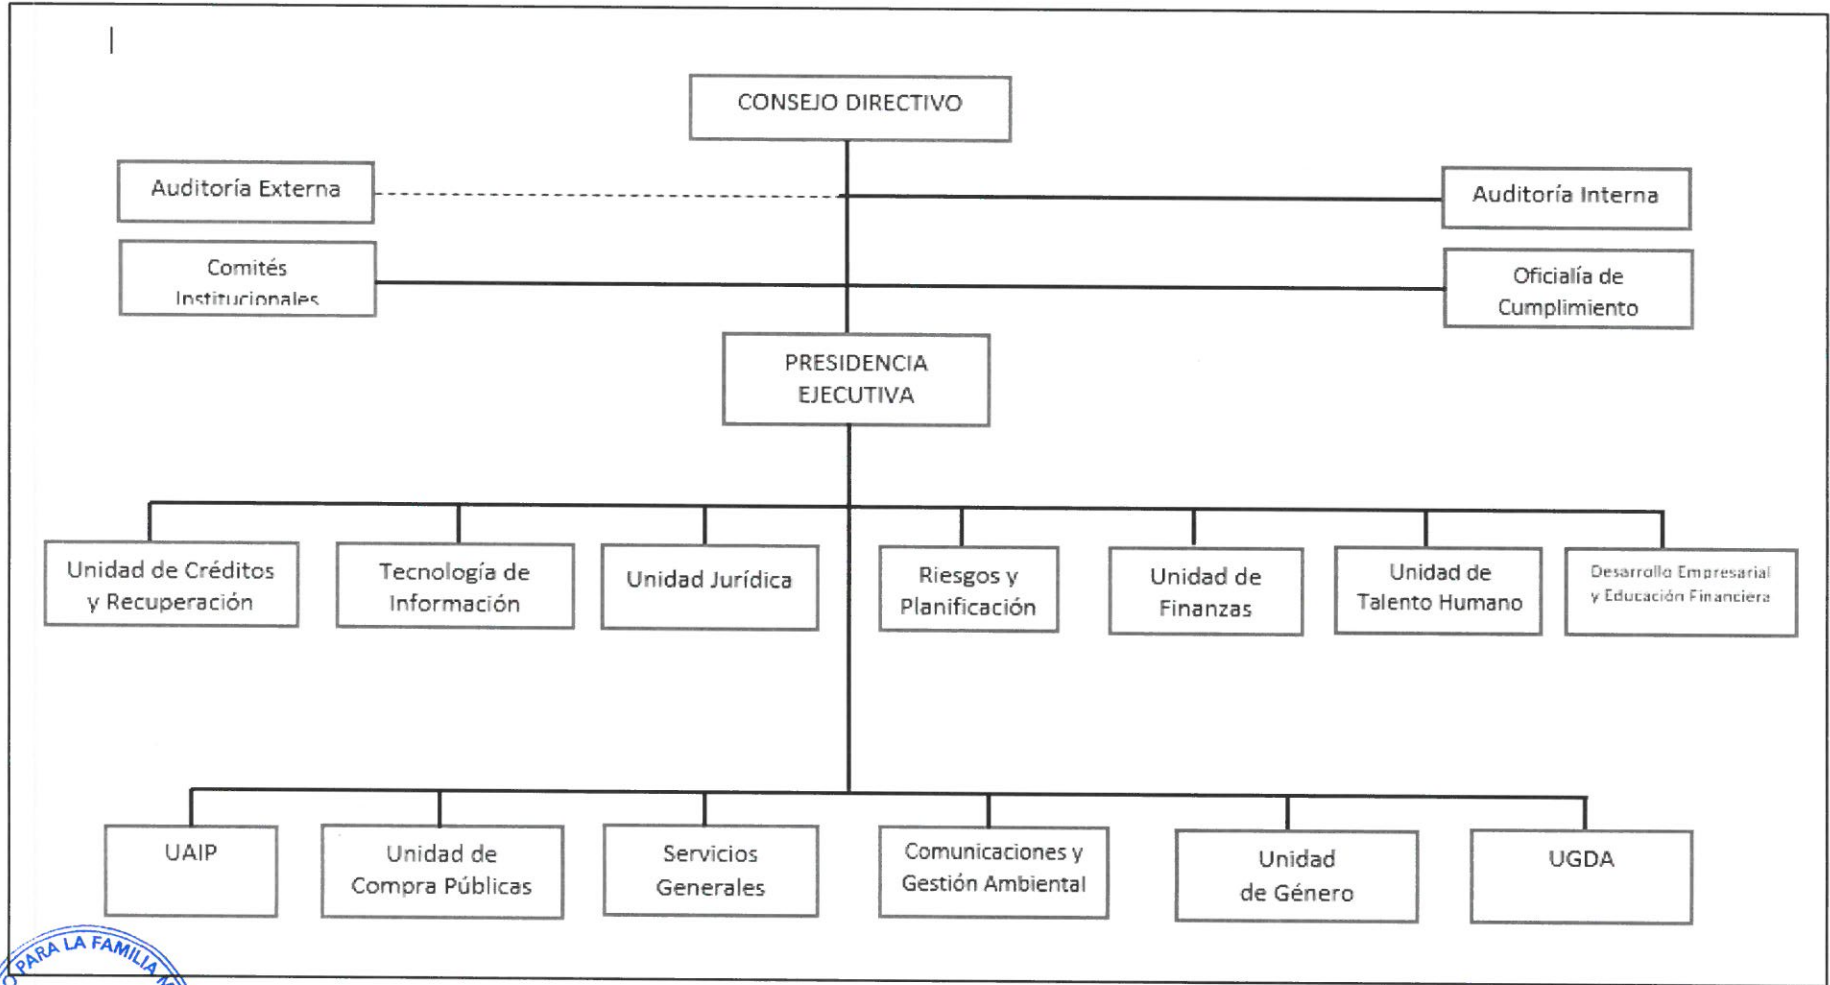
CONSEJO DIRECTIVO

Auditoría Externa

Auditoría Interna

Comités Institucionales

Oficialía de Cumplimiento

PRESIDENCIA EJECUTIVA

Unidad de Créditos y Recuperación

Tecnología de Información

Unidad Jurídica

Riesgos y Planificación

Unidad de Finanzas

Unidad de Talento Humano

Desarrollo Empresarial y Educación Financiera

UAIP

Unidad de Compra Públicas

Servicios Generales

Comunicaciones y Gestión Ambiental

Unidad de Género

UGDA

PARA LA FAMILIA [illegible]